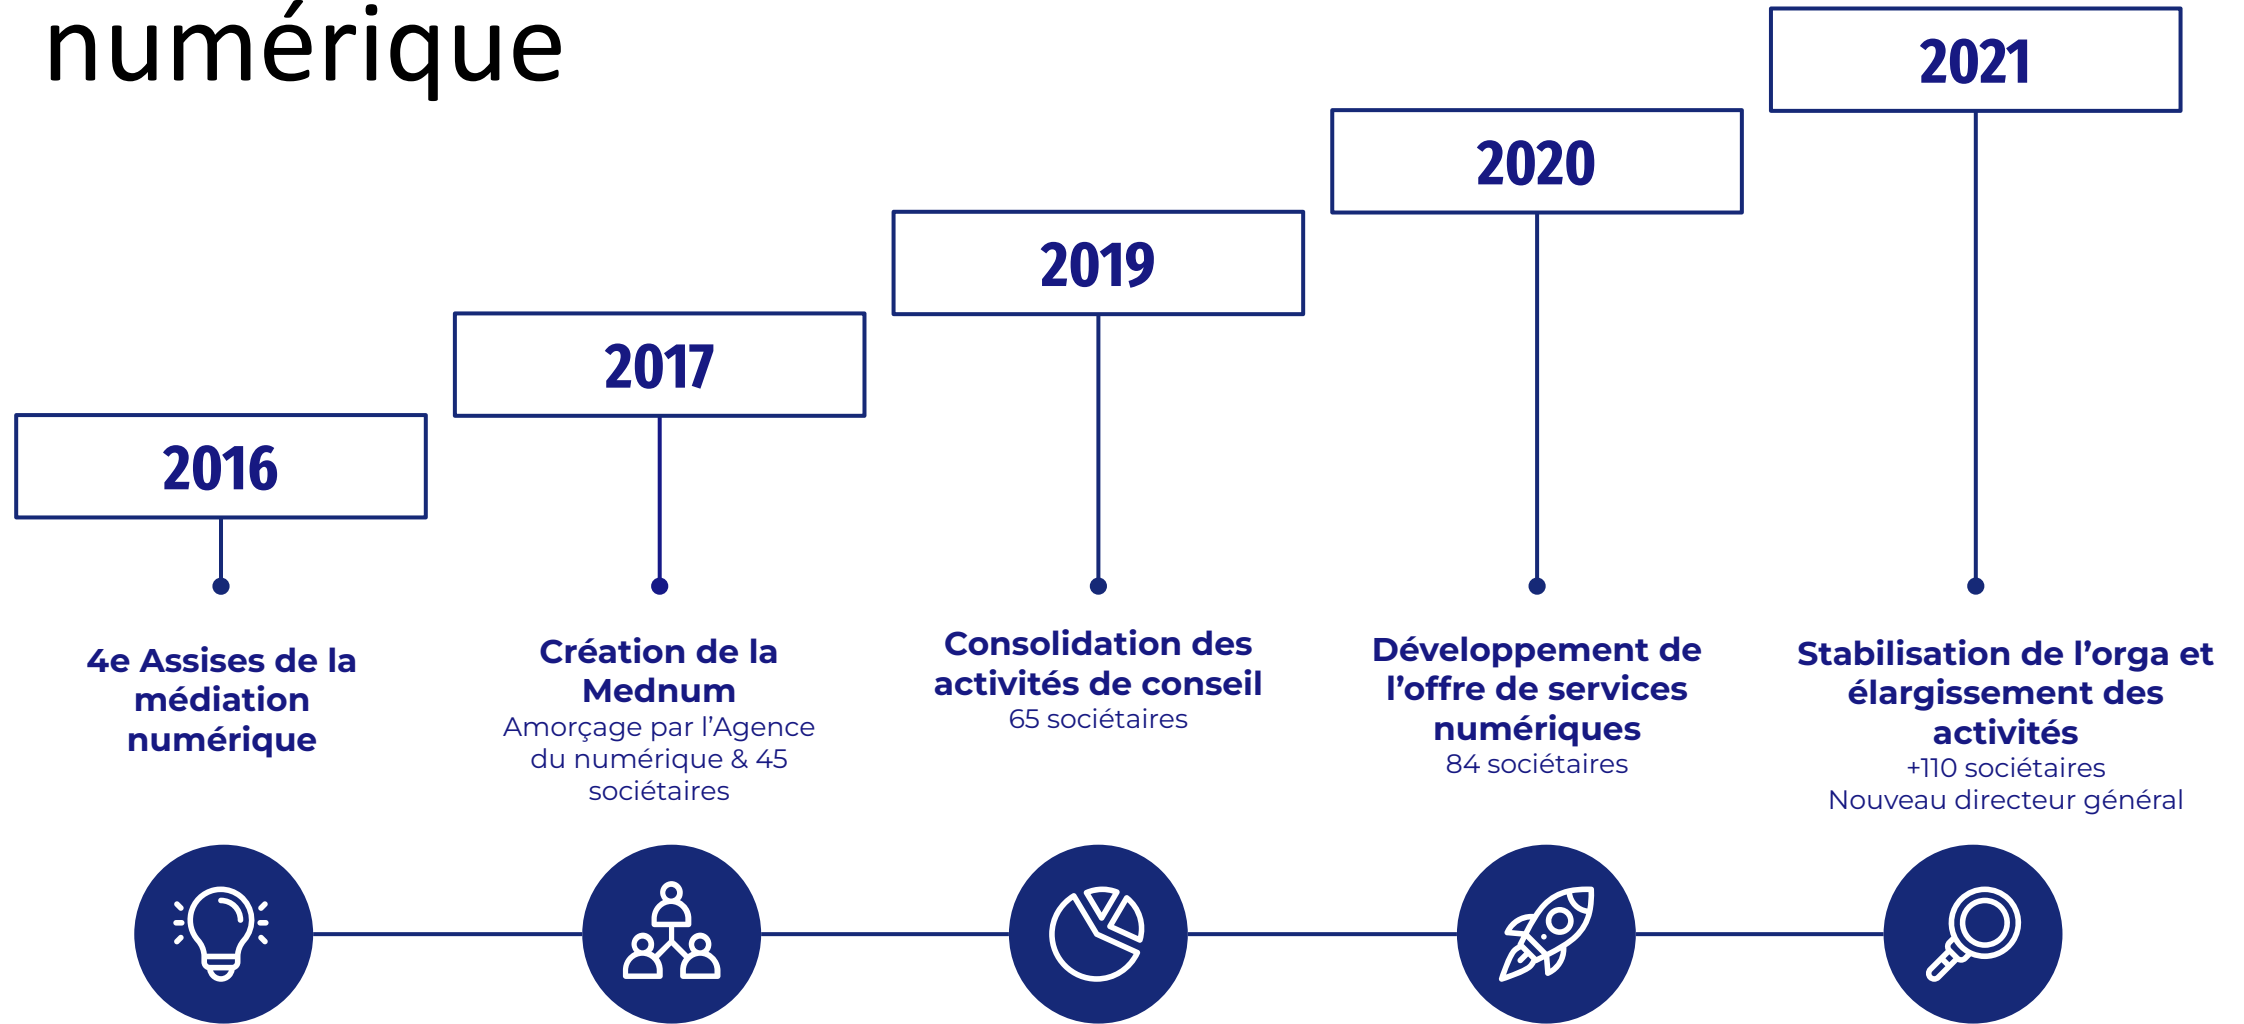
numérique

2016

4e Assises de la médiation numérique

2017

Création de la Mednum
Amorçage par l'Agence du numérique & 45 sociétaires

2019

Consolidation des activités de conseil
65 sociétaires

2020

Développement de l'offre de services numériques
84 sociétaires

2021

Stabilisation de l'orga et élargissement des activités
+110 sociétaires
Nouveau directeur général